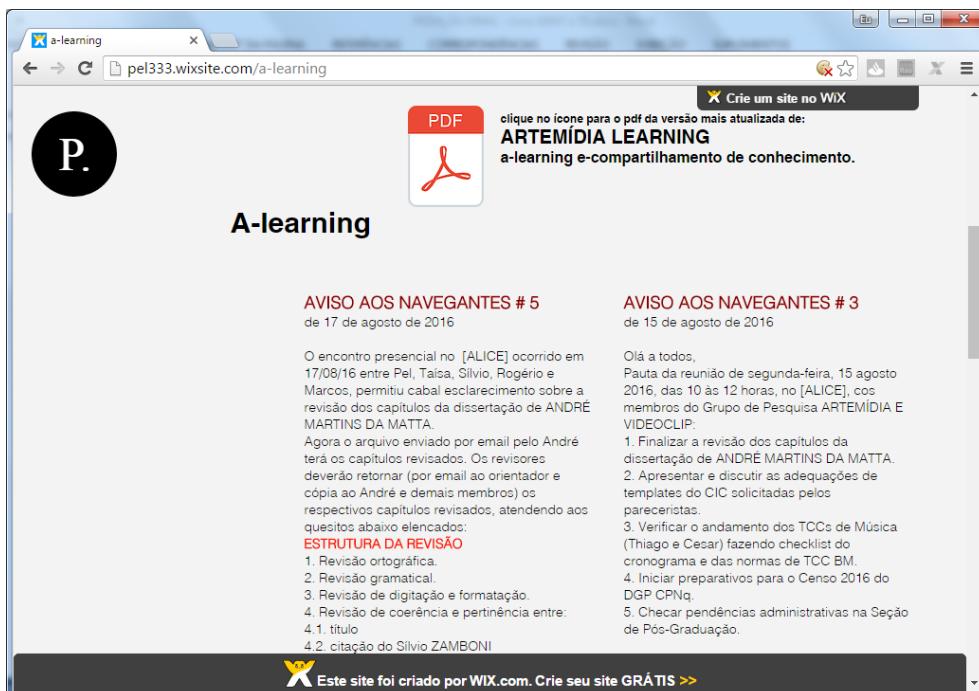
a-learning

pel333.wixsite.com/a-learning

Crie um site no WiX

P.

PDF

clique no ícone para o pdf da versão mais atualizada de:
ARTEMÍDIA LEARNING
a-learning e-compartilhamento de conhecimento.

A-learning

AVISO AOS NAVEGANTES # 5
de 17 de agosto de 2016

O encontro presencial no [ALICE] ocorrido em 17/08/16 entre Pel, Taísa, Sílvio, Rogério e Marcos, permitiu cabal esclarecimento sobre a revisão dos capítulos da dissertação de ANDRÉ MARTINS DA MATTA.
Agora o arquivo enviado por email pelo André terá os capítulos revisados. Os revisores deverão retornar (por email ao orientador e cópia ao André e demais membros) os respectivos capítulos revisados, atendendo aos quesitos abaixo elencados:
ESTRUTURA DA REVISÃO
1. Revisão ortográfica.
2. Revisão gramatical.
3. Revisão de digitação e formatação.
4. Revisão de coerência e pertinência entre:
4.1. título
4.2. citação do Sílvio ZAMBONI

AVISO AOS NAVEGANTES # 3
de 15 de agosto de 2016

Olá a todos,
Pauta da reunião de segunda-feira, 15 agosto 2016, das 10 às 12 horas, no [ALICE], cos membros do Grupo de Pesquisa ARTEMÍDIA E VIDEOCLIP:
1. Finalizar a revisão dos capítulos da dissertação de ANDRÉ MARTINS DA MATTA.
2. Apresentar e discutir as adequações de templates do CIC solicitadas pelos pareceristas.
3. Verificar o andamento dos TCCs de Música (Thiago e Cesar) fazendo checklist do cronograma e das normas de TCC BM.
4. Iniciar preparativos para o Censo 2016 do DGP CPNq.
5. Checar pendências administrativas na Seção de Pós-Graduação.

Este site foi criado por WIX.com. Crie seu site GRÁTIS >>